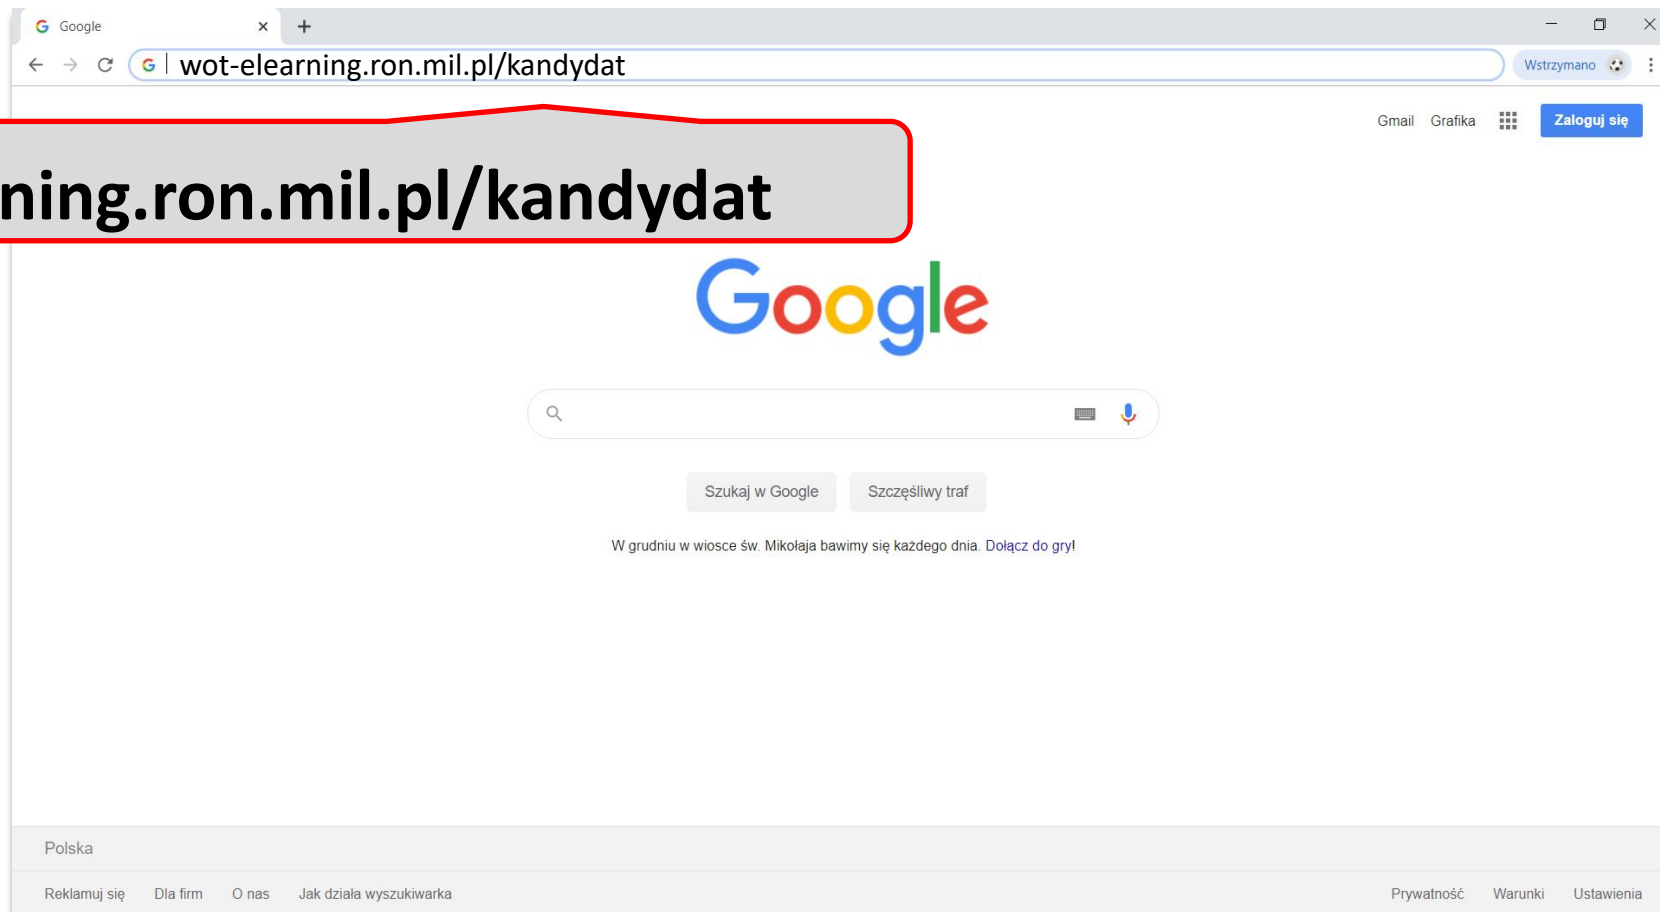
Google ×

wot-elearning.ron.mil.pl/kandydat

Wstrzymano

Gmail Grafika Zaloguj się

ning.ron.mil.pl/kandydat

Google

Szukaj w Google Szczęśliwy traf

W grudniu w wiosce św. Mikołaja bawimy się każdego dnia. Dołącz do gry!

Polska

Reklamuj się Dla firm O nas Jak działa wyszukiwarka

Prywatność Warunki Ustawienia